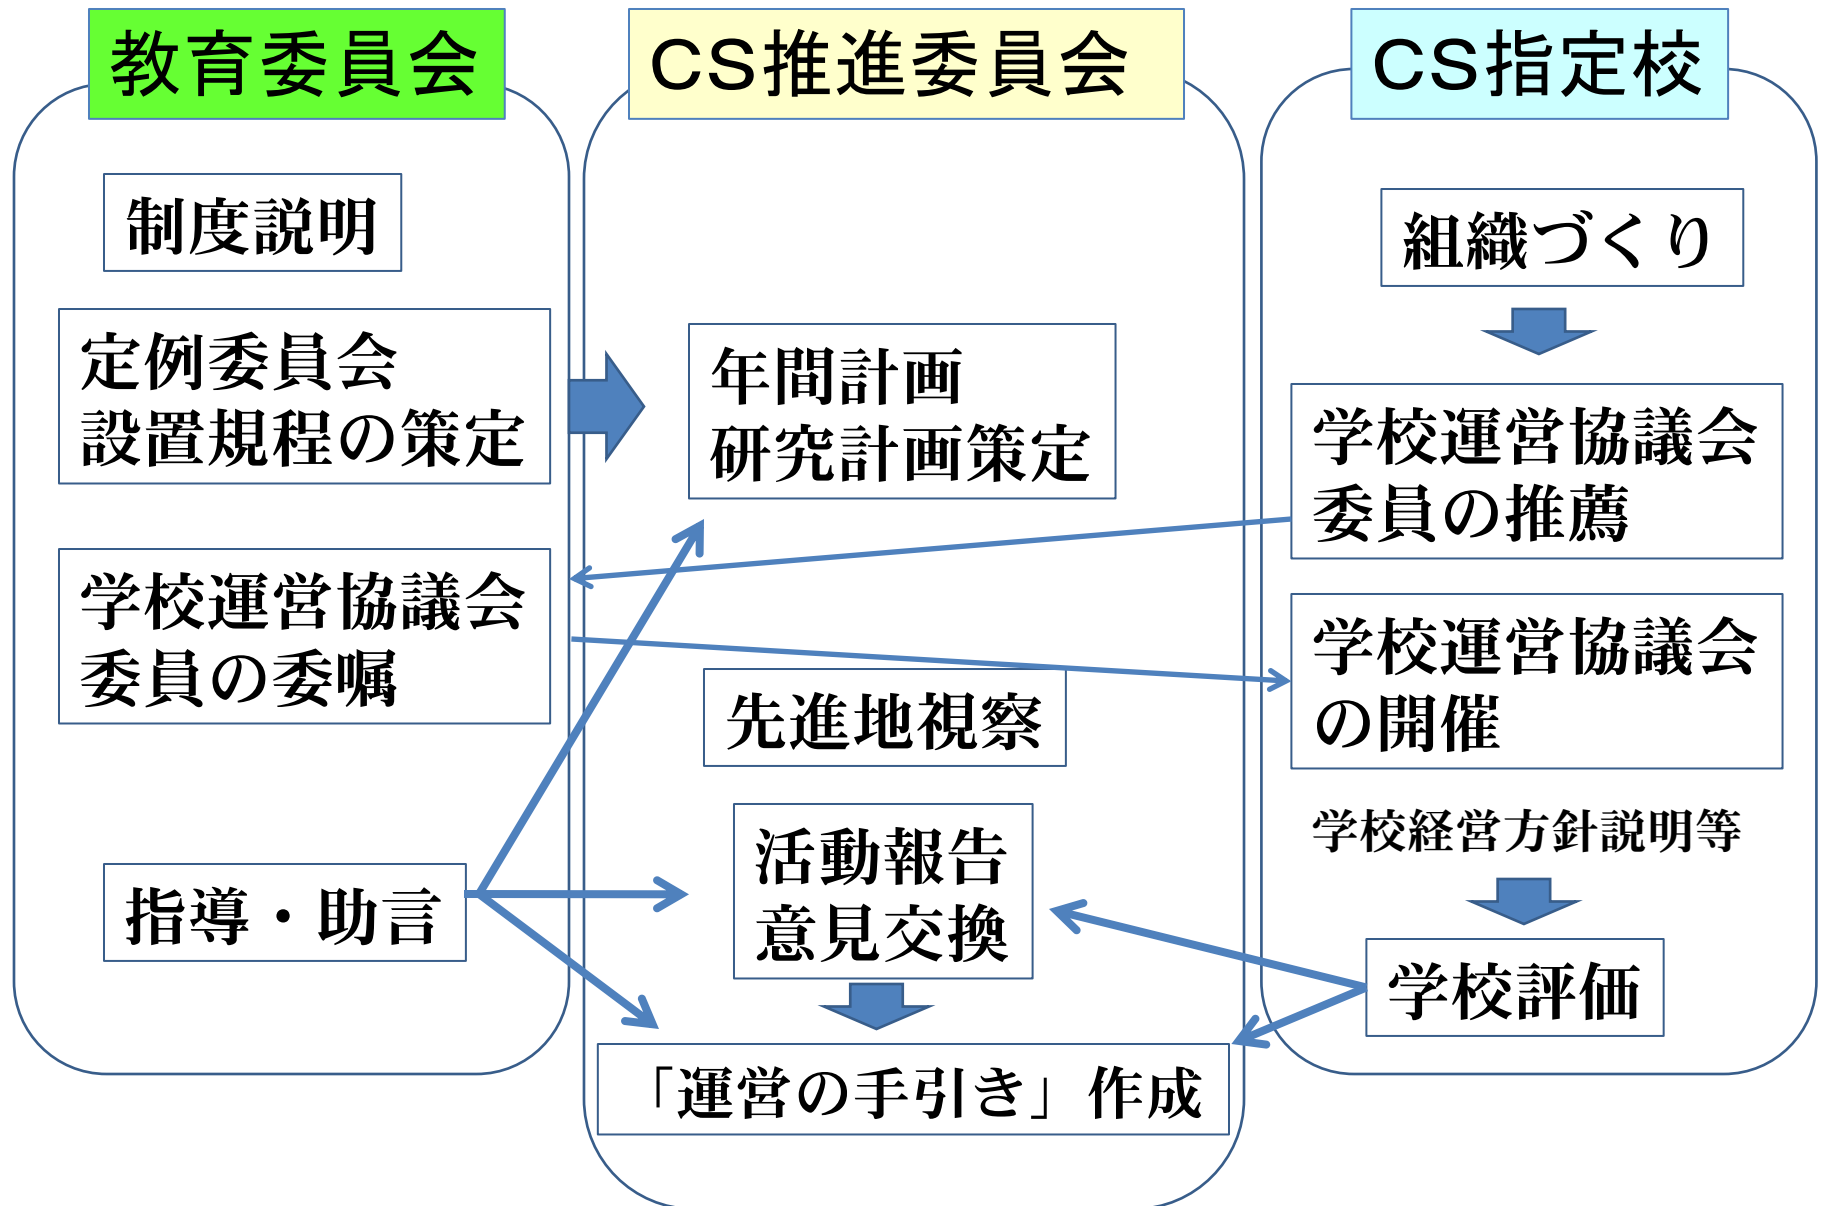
教育委員会

制度説明

定例委員会
設置規程の策定

学校運営協議会
委員の委嘱

指導・助言

CS推進委員会

年間計画
研究計画策定

先進地視察

活動報告
意見交換

「運営の手引き」作成

CS指定校

組織づくり

学校運営協議会
委員の推薦

学校運営協議会
の開催

学校経営方針説明等

学校評価